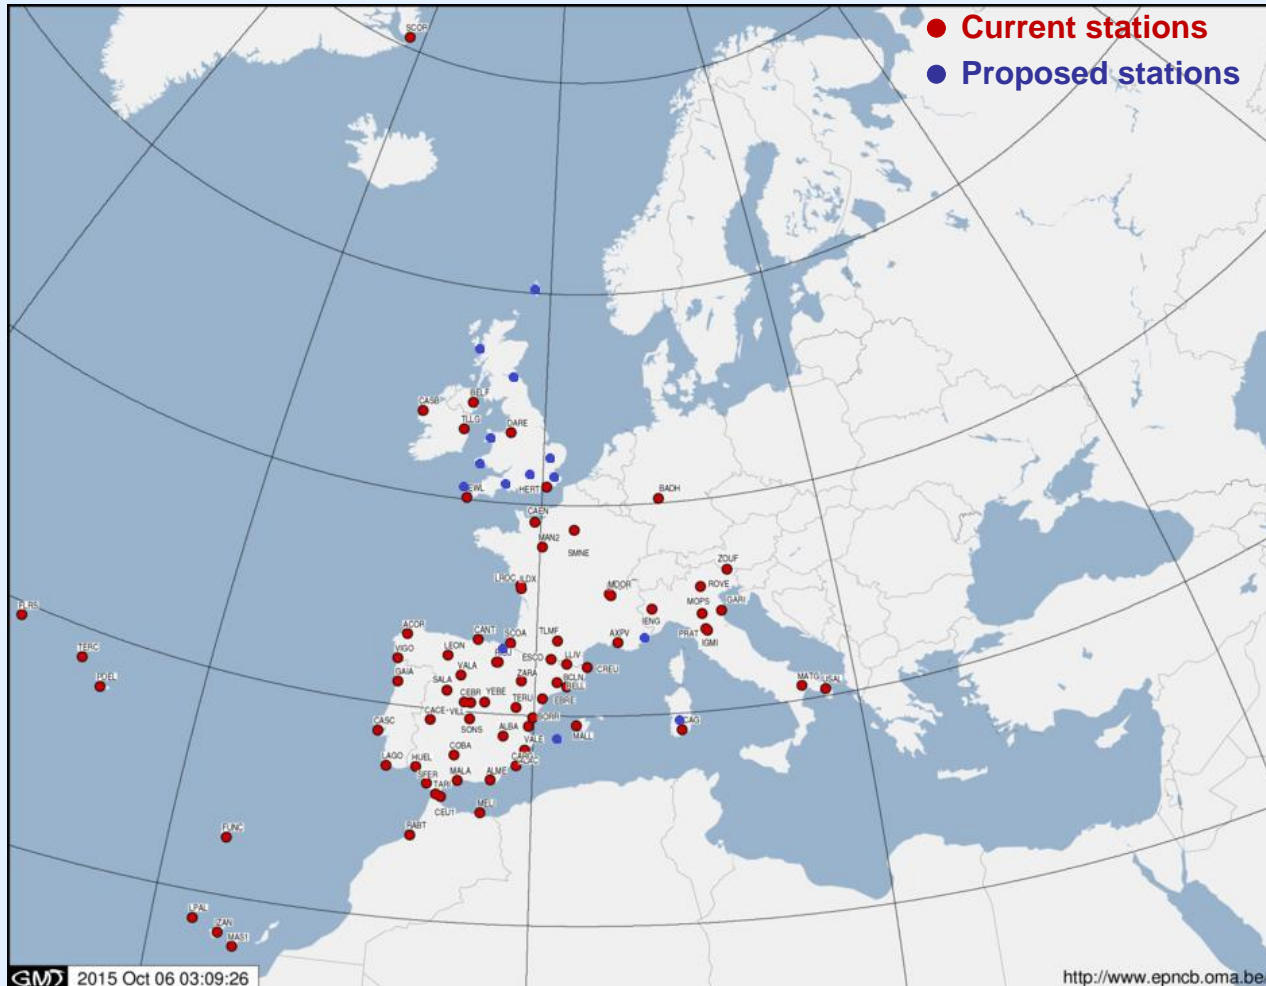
Current stations
Proposed stations

SCOR
CASB
BELF
TLLG
DARE
EWL
HERT
BADH
CAEN
MAN2
SMNE
LROC
ILDX
MDOR
ZOUF
ROVE
MOPS
GARI
IENG
PRAT
IGMI
AXPV
FLRS
TERC
PDEL
ACOR
VIGO
GAIA
CANT
SCOA
LEON
TLMF
ESCO
LLIV
CREU
VALA
ZARA
SALA
BCLN
BELL
CEBR
YEBE
TERU
EBRE
CACE
VILL
CASC
SONS
ALBA
VALE
MALL
CORR
CAG
MATG
USAL
LAGO
HUEL
COBA
CARG
ALAC
SFER
TAR
MALA
ALME
CEU1
MELI
RABT
FUNC
LPAL
LZAN
MAS1
GMT 2015 Oct 06 03:09:26
http://www.epncb.oma.be